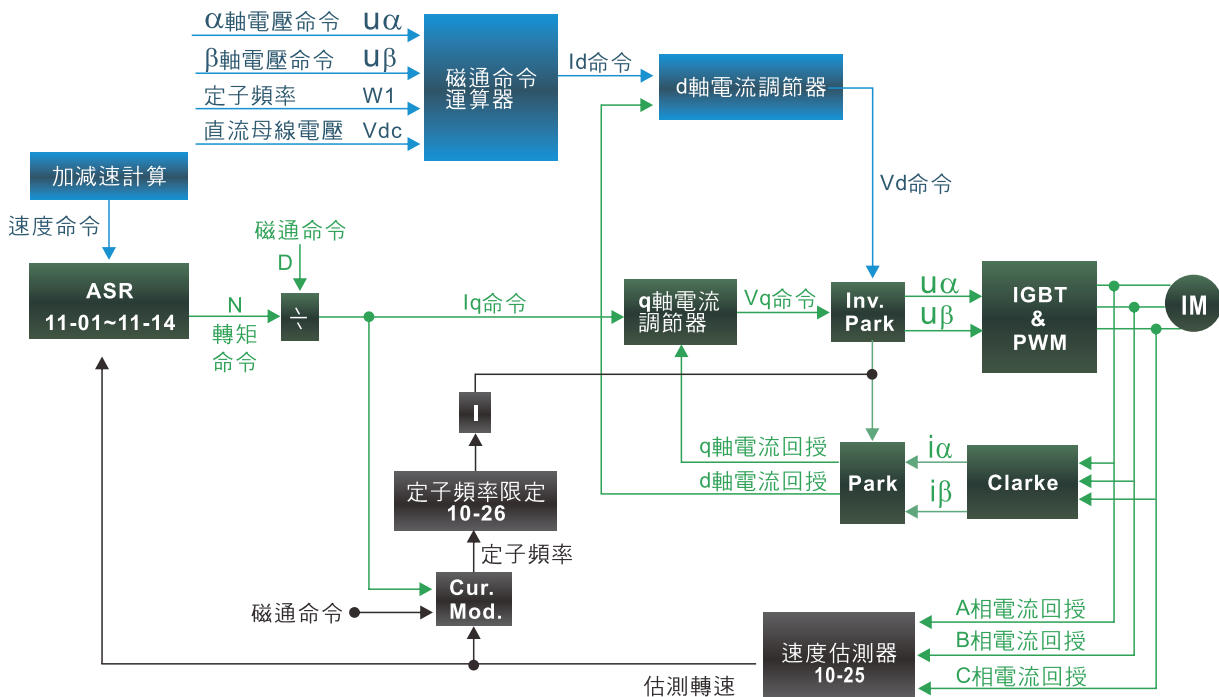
α軸電壓命令 uα
β軸電壓命令 uβ
定子頻率 W1
直流母線電壓 Vdc

磁通命令運算器

Id命令

d軸電流調節器

加減速計算

速度命令

Vd命令

磁通命令
D

ASR
11-01~11-14

N
轉矩
命令

Iq命令

q軸電流調節器

Vq命令

Inv. Park

uα
uβ

IGBT & PWM

IM

I

q軸電流回授
d軸電流回授

iα
iβ

Park

Clarke

定子頻率限定
10-26

定子頻率

Cur. Mod.

磁通命令

A相電流回授
B相電流回授
C相電流回授

速度估測器
10-25

估測轉速